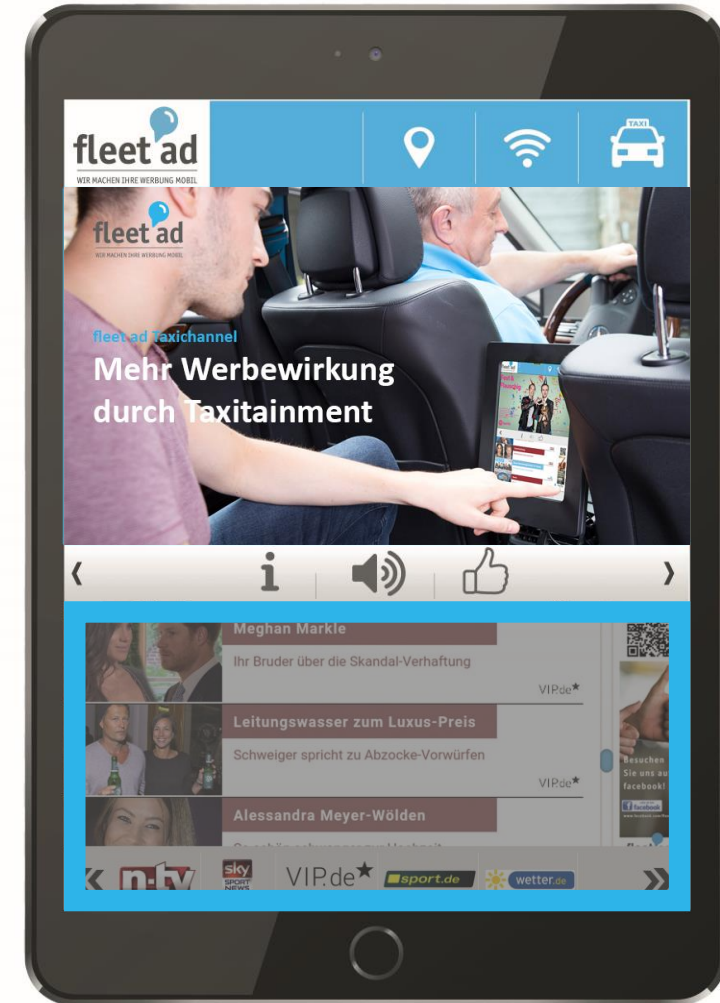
fleet ad
WIR MACHEN IHRE WERBUNG MOBIL

TAXI

fleet ad
WIR MACHEN IHRE WERBUNG MOBIL

fleet ad Taxichannel
Mehr Werbewirkung durch Taxitainment

‹ i ›

Meghan Markle
Ihr Bruder über die Skandal-Verhaftung
VIP.de★

Leitungswasser zum Luxus-Preis
Schweiger spricht zu Abzocke-Vorwürfen
VIP.de★

Alessandra Meyer-Wölden
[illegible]

Besuchen Sie uns auf facebook!

« n-tv sky SPORT NEWS VIP.de★ sport.de wetter.de »